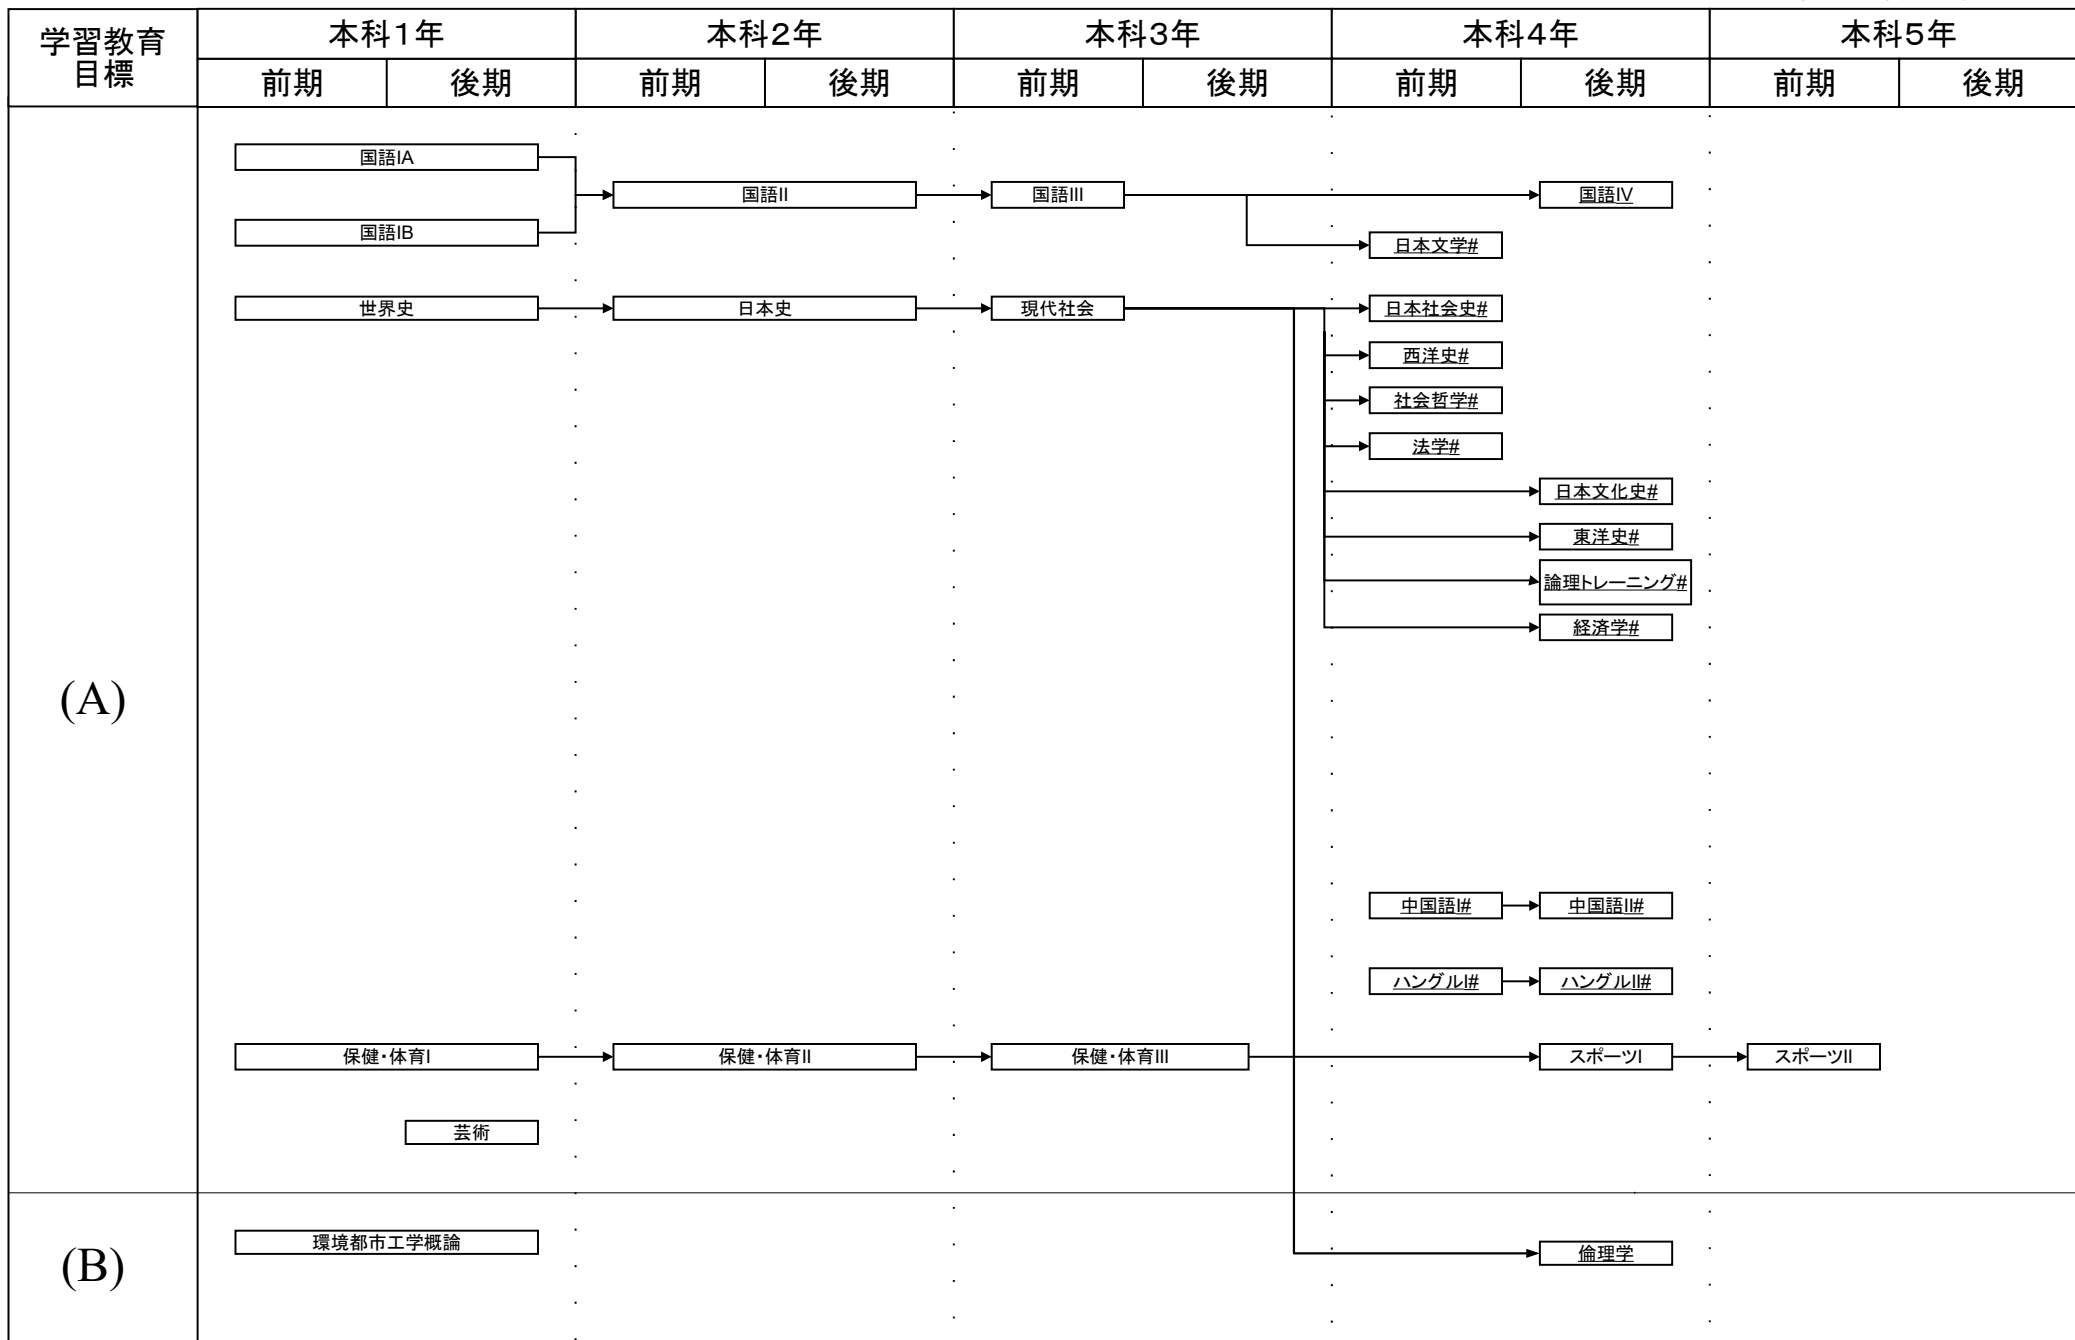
| 学習教育目標 | 本科1年 | | 本科2年 | | 本科3年 | | 本科4年 | | 本科5年 | |
|---|---|---|---|---|---|---|---|---|---|---|
| | 前期 | 後期 | 前期 | 後期 | 前期 | 後期 | 前期 | 後期 | 前期 | 後期 |

国語IA
国語IB
国語II
国語III
国語IV
日本文学#
世界史
日本史
現代社会
日本社会史#
西洋史#
社会哲学#
法学#
日本文化史#
東洋史#
論理トレーニング#
経済学#

(A)

中国語I#
中国語II#
ハングルI#
ハングルII#
保健・体育I
保健・体育II
保健・体育III
スポーツI
スポーツII
芸術

(B)

環境都市工学概論
倫理学